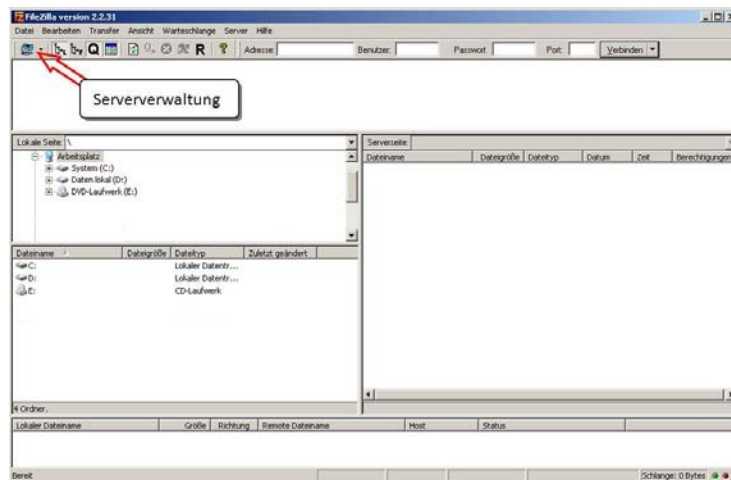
FileZilla version 2.2.31

Datei Bearbeiten Transfer Ansicht Warteschlange Server Hilfe

Adresse: Benutzer: Passwort: Port: Verbinden

Serververwaltung

Lokale Seite: \

Arbeitsplatz
System (C:)
Daten lokal (D:)
DVD-Laufwerk (E:)

| Dateiname | Dateigröße | Dateityp | Zuletzt geändert |
|---|---|---|---|
| C: | | Lokaler Datentr... | |
| D: | | Lokaler Datentr... | |
| E: | | CD-Laufwerk | |

4 Ordner.

Serverseite:

| Dateiname | Dateigröße | Dateityp | Datum | Zeit | Berechtigungen |
|---|---|---|---|---|---|

| Lokaler Dateiname | Größe | Richtung | Remote Dateiname | Host | Status |
|---|---|---|---|---|---|

Bereit

Schlange: 0 Bytes